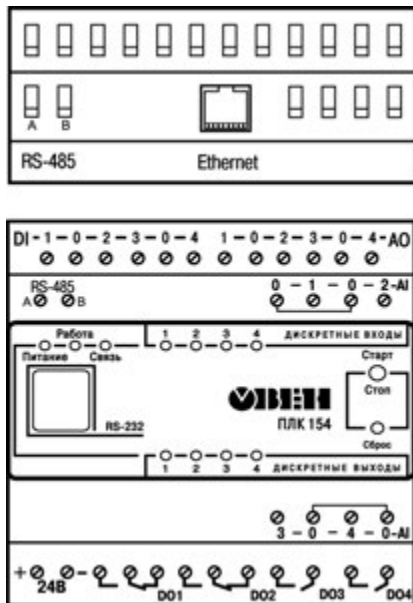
A B
RS-485 Ethernet

DI - 1 - 0 - 2 - 3 - 0 - 4 1 - 0 - 2 - 3 - 0 - 4 - AO
RS-485
A B
0 - 1 - 0 - 2 - AI
Работа
Питание Связь
1 2 3 4 ДИСКРЕТНЫЕ ВХОДЫ
Старт
Стоп
RS-232
ОВЕН
ПЛК 154
Сброс
1 2 3 4 ДИСКРЕТНЫЕ ВЫХОДЫ
3 - 0 - 4 - 0 - AI
+ 24В -
DO1 DO2 DO3 DO4